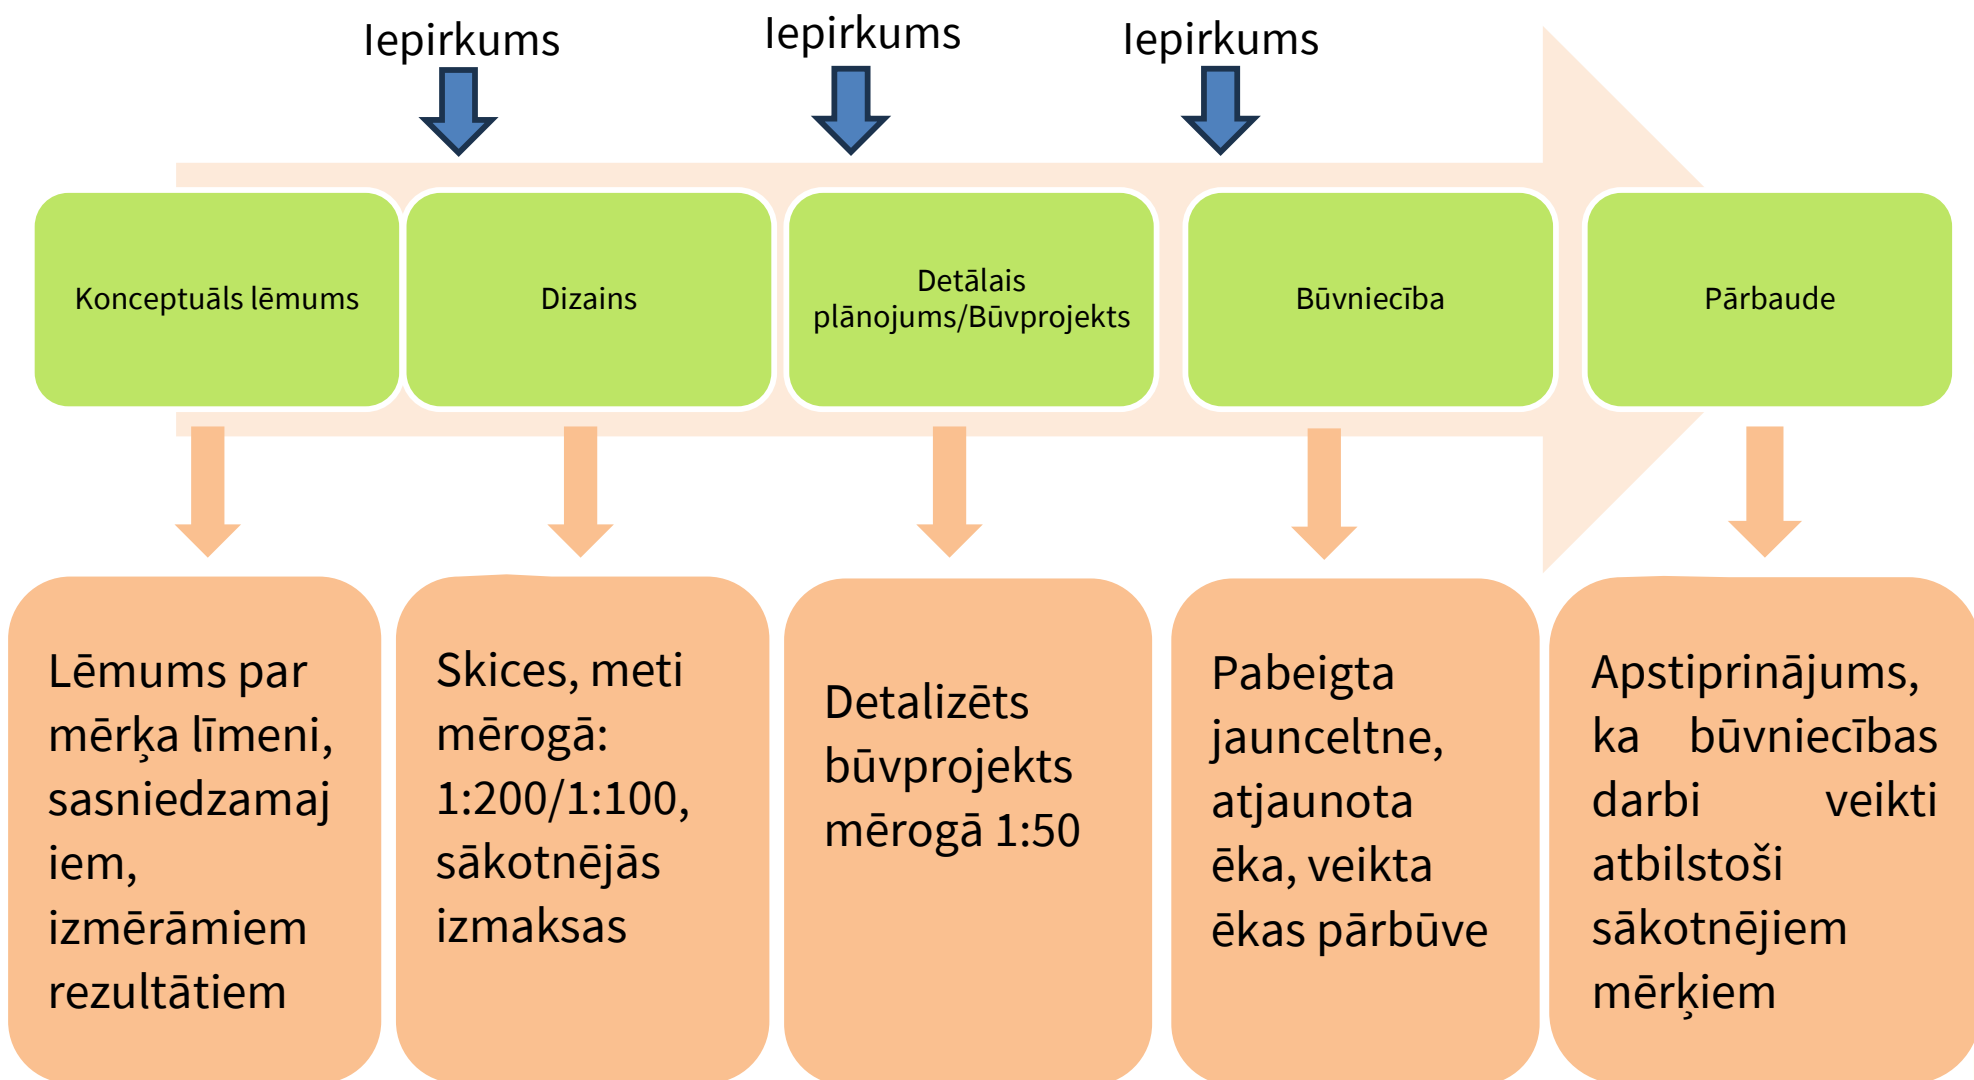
Iepirkums

Iepirkums

Iepirkums

Konceptuāls lēmums

Dizains

Detālais plānojums/Būvprojekts

Būvniecība

Pārbaude

Lēmums par mērķa līmeni, sasniedzamajiem, izmērāmiem rezultātiem

Skices, meti mērogā: 1:200/1:100, sākotnējās izmaksas

Detalizēts būvprojekts mērogā 1:50

Pabeigta jaunceltne, atjaunota ēka, veikta ēkas pārbūve

Apstiprinājums, ka būvniecības darbi veikti atbilstoši sākotnējiem mērķiem